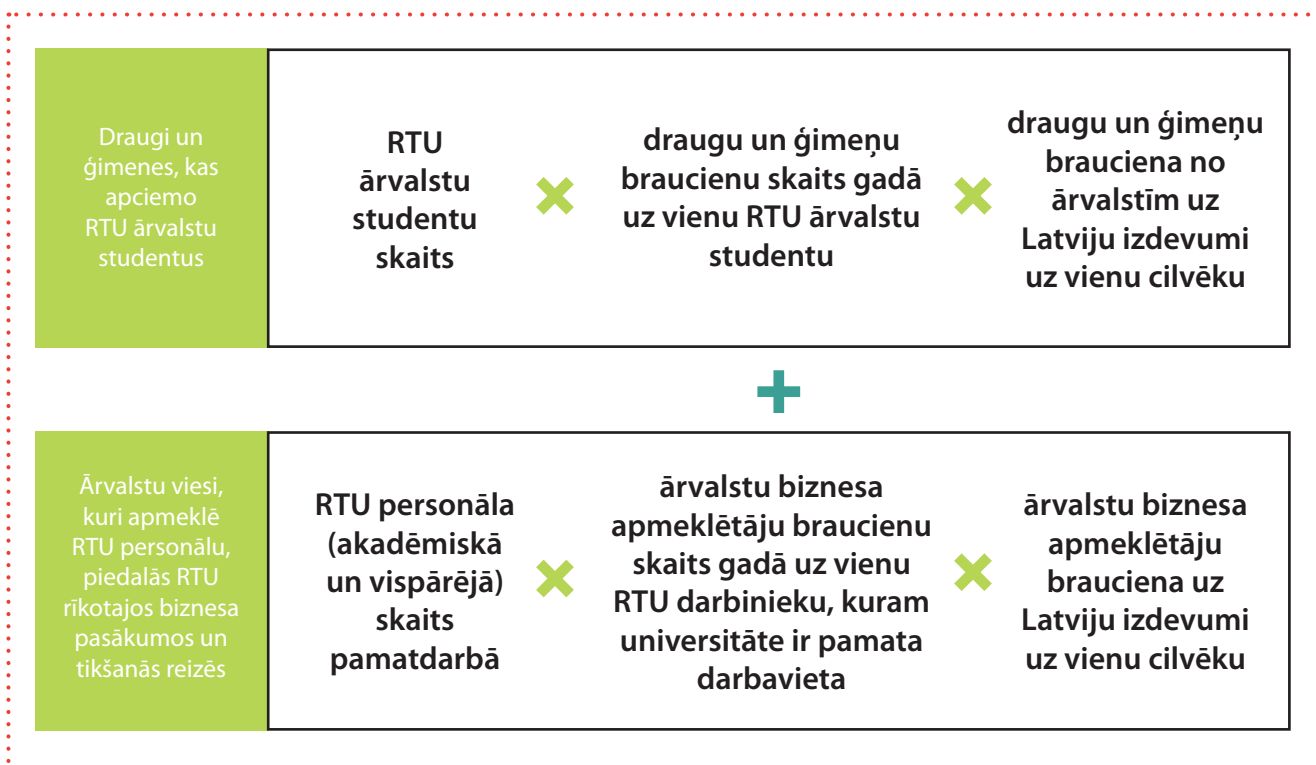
Draugi un ģimenes, kas apciemo RTU ārvalstu studentus

RTU ārvalstu studentu skaits × draugu un ģimeņu braucienu skaits gadā uz vienu RTU ārvalstu studentu × draugu un ģimeņu brauciena no ārvalstīm uz Latviju izdevumi uz vienu cilvēku

+

Ārvalstu viesi, kuri apmeklē RTU personālu, piedalās RTU rīkotajos biznesa pasākumos un tikšanās reizēs

RTU personāla (akadēmiskā un vispārējā) skaits pamatdarbā × ārvalstu biznesa apmeklētāju braucienu skaits gadā uz vienu RTU darbinieku, kuram universitāte ir pamata darbavieta × ārvalstu biznesa apmeklētāju brauciena uz Latviju izdevumi uz vienu cilvēku